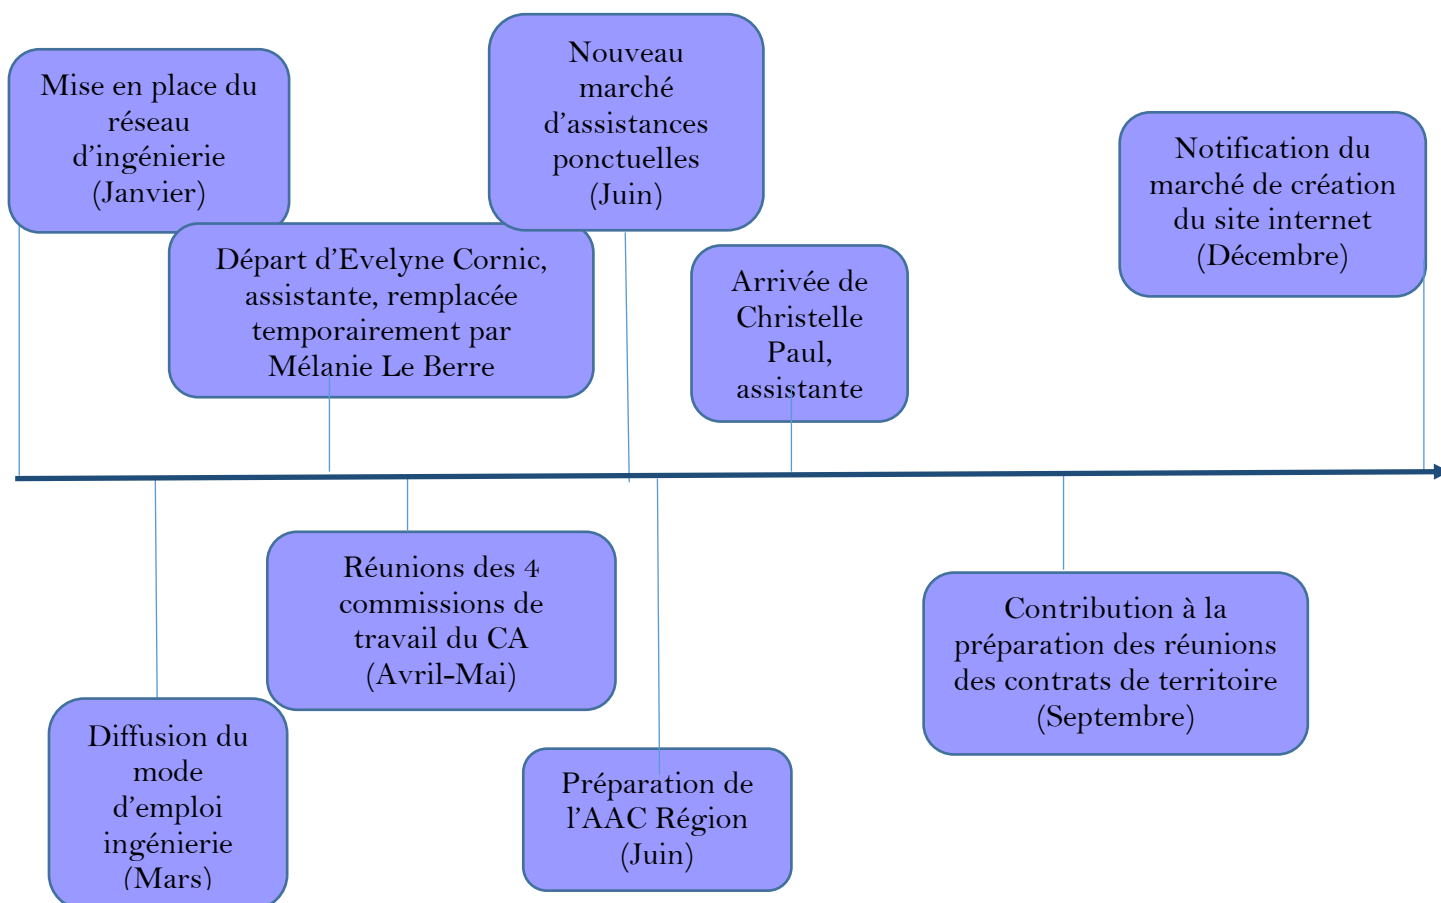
Mise en place du réseau d'ingénierie (Janvier)

Départ d'Evelyne Cornic, assistante, remplacée temporairement par Mélanie Le Berre

Nouveau marché d'assistances ponctuelles (Juin)

Arrivée de Christelle Paul, assistante

Notification du marché de création du site internet (Décembre)

Diffusion du mode d'emploi ingénierie (Mars)

Réunions des 4 commissions de travail du CA (Avril-Mai)

Préparation de l'AAC Région (Juin)

Contribution à la préparation des réunions des contrats de territoire (Septembre)